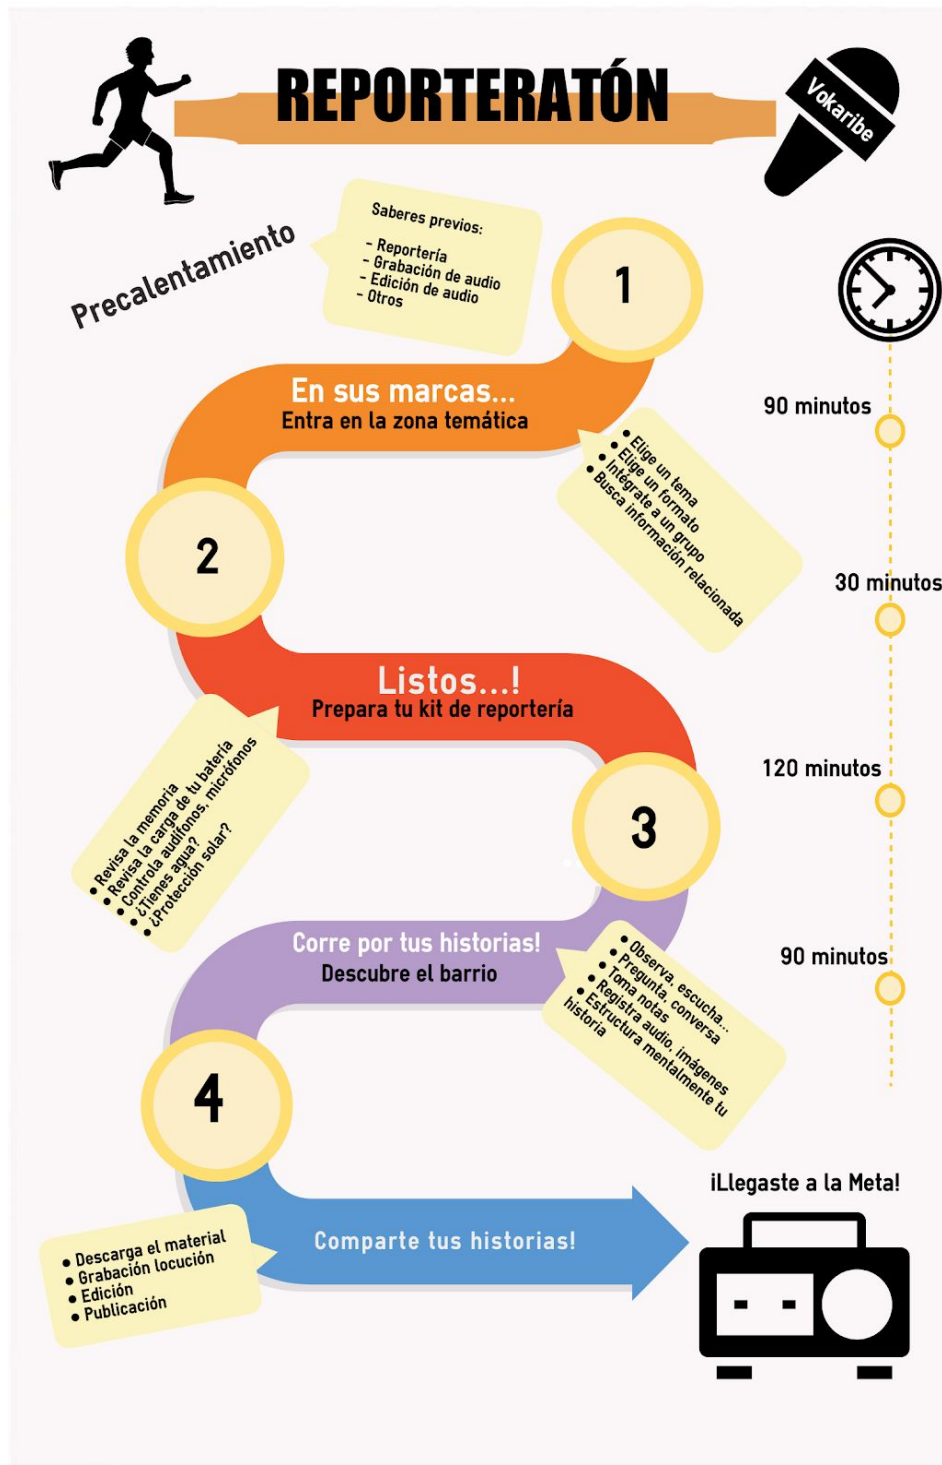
REPORTERATÓN

Vokaribe

Precalentamiento

Saberes previos:
- Reportería
- Grabación de audio
- Edición de audio
- Otros

1

90 minutos

En sus marcas...
Entra en la zona temática

• Elige un tema
• Elige un formato
• Intégrate a un grupo
• Busca información relacionada

2

30 minutos

Listos...!
Prepara tu kit de reportería

• Revisa la memoria
• Revisa la carga de tu batería
• Controla audífonos, micrófonos
• ¿Tienes agua?
• ¿Protección solar?

120 minutos

3

Corre por tus historias!
Descubre el barrio

90 minutos

• Observa, escucha...
• Pregunta, conversa
• Toma notas
• Registra audio, imágenes
• Estructura mentalmente tu historia

4

¡Llegaste a la Meta!

Comparte tus historias!

• Descarga el material
• Grabación locución
• Edición
• Publicación